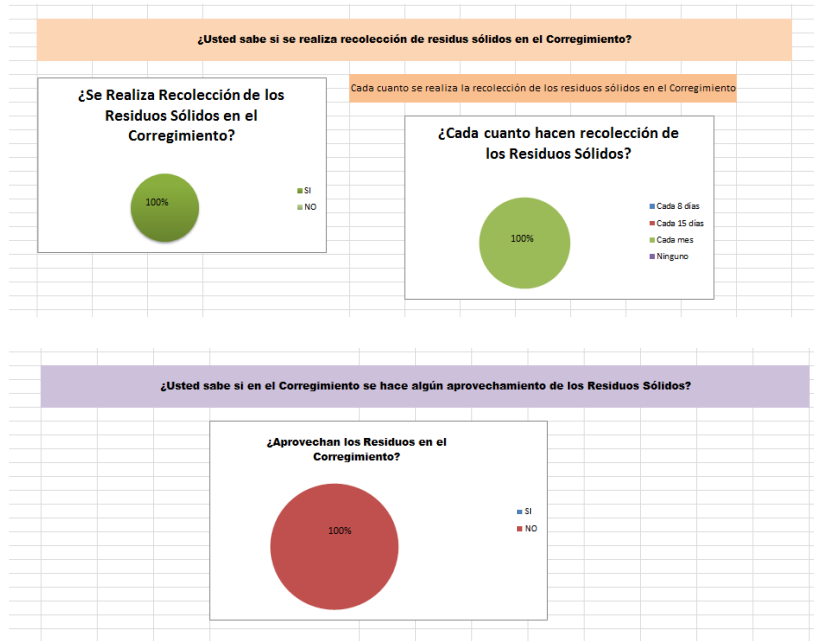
¿Usted sabe si se realiza recolección de residus sólidos en el Corregimiento?

¿Se Realiza Recolección de los Residuos Sólidos en el Corregimiento?

100%

SI
NO

Cada cuanto se realiza la recolección de los residuos sólidos en el Corregimiento

¿Cada cuanto hacen recolección de los Residuos Sólidos?

100%

Cada 8 días
Cada 15 días
Cada mes
Ninguno

¿Usted sabe si en el Corregimiento se hace algún aprovechamiento de los Residuos Sólidos?

¿Aprovechan los Residuos en el Corregimiento?

100%

SI
NO